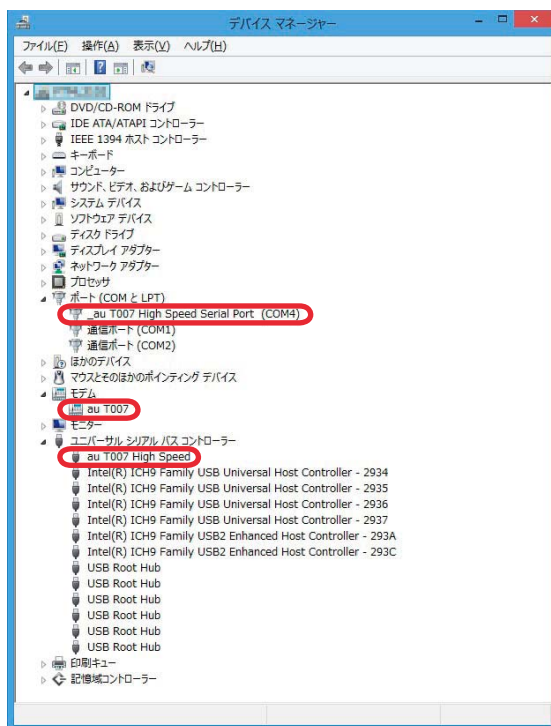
デバイス マネージャー

ファイル(F) 操作(A) 表示(V) ヘルプ(H)

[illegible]
DVD/CD-ROM ドライブ
IDE ATA/ATAPI コントローラー
IEEE 1394 ホスト コントローラー
キーボード
コンピューター
サウンド、ビデオ、およびゲーム コントローラー
システム デバイス
ソフトウェア デバイス
ディスク ドライブ
ディスプレイ アダプター
ネットワーク アダプター
プロセッサ
ポート (COM と LPT)
_au T007 High Speed Serial Port (COM4)
通信ポート (COM1)
通信ポート (COM2)
ほかのデバイス
マウスとそのほかのポインティング デバイス
モデム
au T007
モニター
ユニバーサル シリアル バス コントローラー
au T007 High Speed
Intel(R) ICH9 Family USB Universal Host Controller - 2934
Intel(R) ICH9 Family USB Universal Host Controller - 2935
Intel(R) ICH9 Family USB Universal Host Controller - 2936
Intel(R) ICH9 Family USB Universal Host Controller - 2937
Intel(R) ICH9 Family USB2 Enhanced Host Controller - 293A
Intel(R) ICH9 Family USB2 Enhanced Host Controller - 293C
USB Root Hub
USB Root Hub
USB Root Hub
USB Root Hub
USB Root Hub
USB Root Hub
印刷キュー
記憶域コントローラー